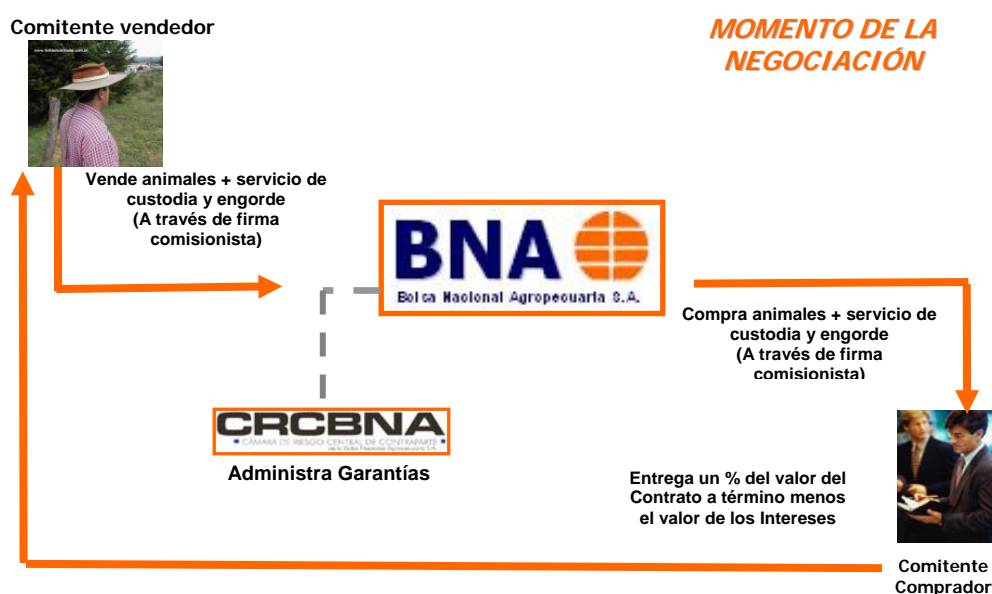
Comitente vendedor

MOMENTO DE LA NEGOCIACIÓN

Vende animales + servicio de custodia y engorde (A través de firma comisionista)

BNA
Bolsa Nacional Agropecuaria S.A.

Compra animales + servicio de custodia y engorde (A través de firma comisionista)

CRCBNA
CÁMARA DE RIESGO CENTRAL DE CONTRAPARTE
de la Bolsa Nacional Agropecuaria S.A.

Administra Garantías

Entrega un % del valor del Contrato a término menos el valor de los Intereses

Comitente Comprador